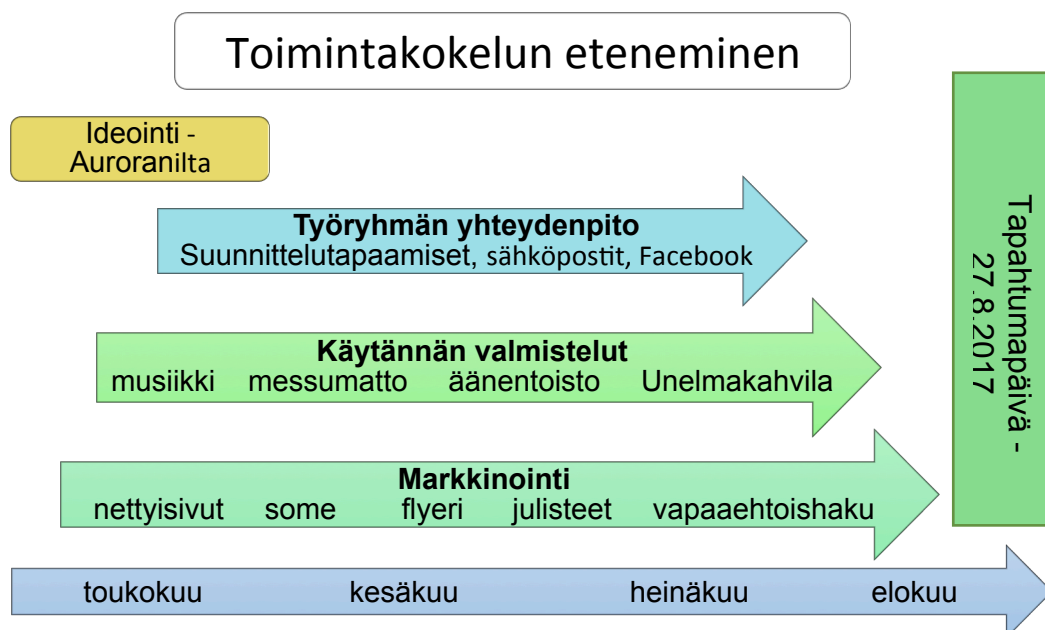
Toimintakokelun eteneminen

Ideointi - Auroranilta

Työryhmän yhteydenpito
Suunnittelutapaamiset, sähköpostit, Facebook

Käytännän valmistelut
musiikki messumatto äänentoisto Unelmakahvila

Markkinointi
nettyisivut some flyeri julisteet vapaaehtoishaku

toukokuu kesäkuu heinäkuu elokuu

Tapahtumapäivä - 27.8.2017